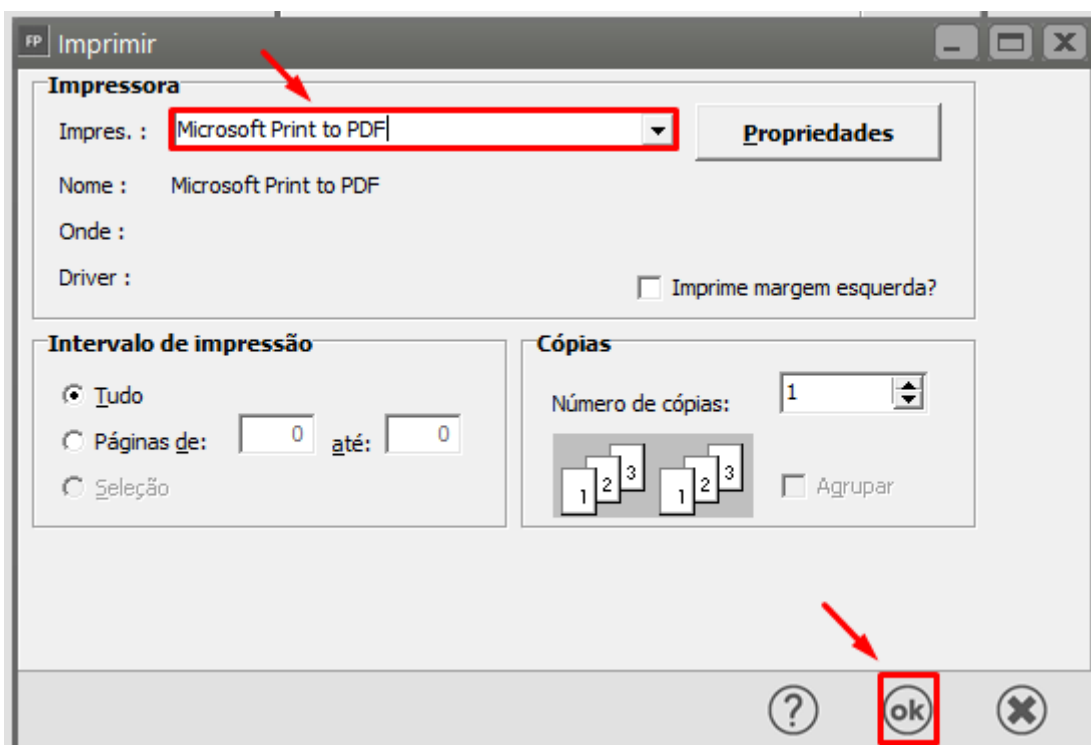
FP Imprimir

Impressora

Impres. : Microsoft Print to PDF

Propriedades

Nome : Microsoft Print to PDF

Onde :

Driver :

Imprime margem esquerda?

Intervalo de impressão

Tudo

Páginas de: 0 até: 0

Seleção

Cópias

Número de cópias: 1

1 2 3 1 2 3

Agrupar

?

ok